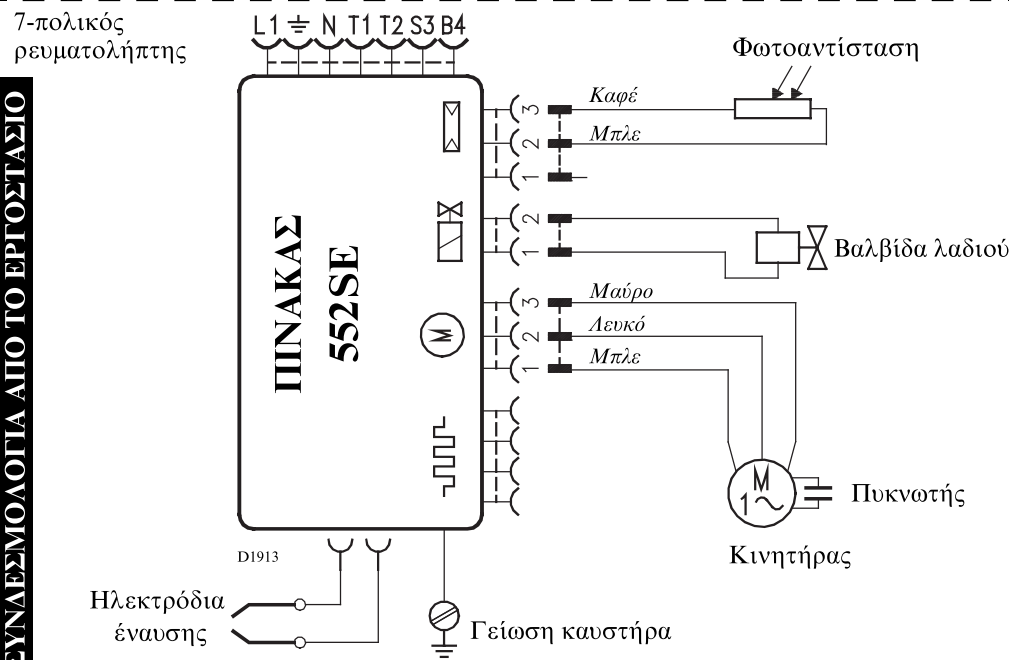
7-πολικός ρευματολήπτης

L1 ⏚ N T1 T2 S3 B4

ΣΥΝΔΕΣΜΟΛΟΓΙΑ ΑΠΟ ΤΟ ΕΡΓΟΣΤΑΣΙΟ

ΠΙΝΑΚΑΣ 552SE

Φωτοαντίσταση

3 Καφέ
2 Μπλε
1

2
1
Βαλβίδα λαδιού

3 Μαύρο
2 Λευκό
1 Μπλε

M

1 M

Πυκνωτής

Κινητήρας

D1913

Ηλεκτρόδια έναυσης

Γείωση καυστήρα